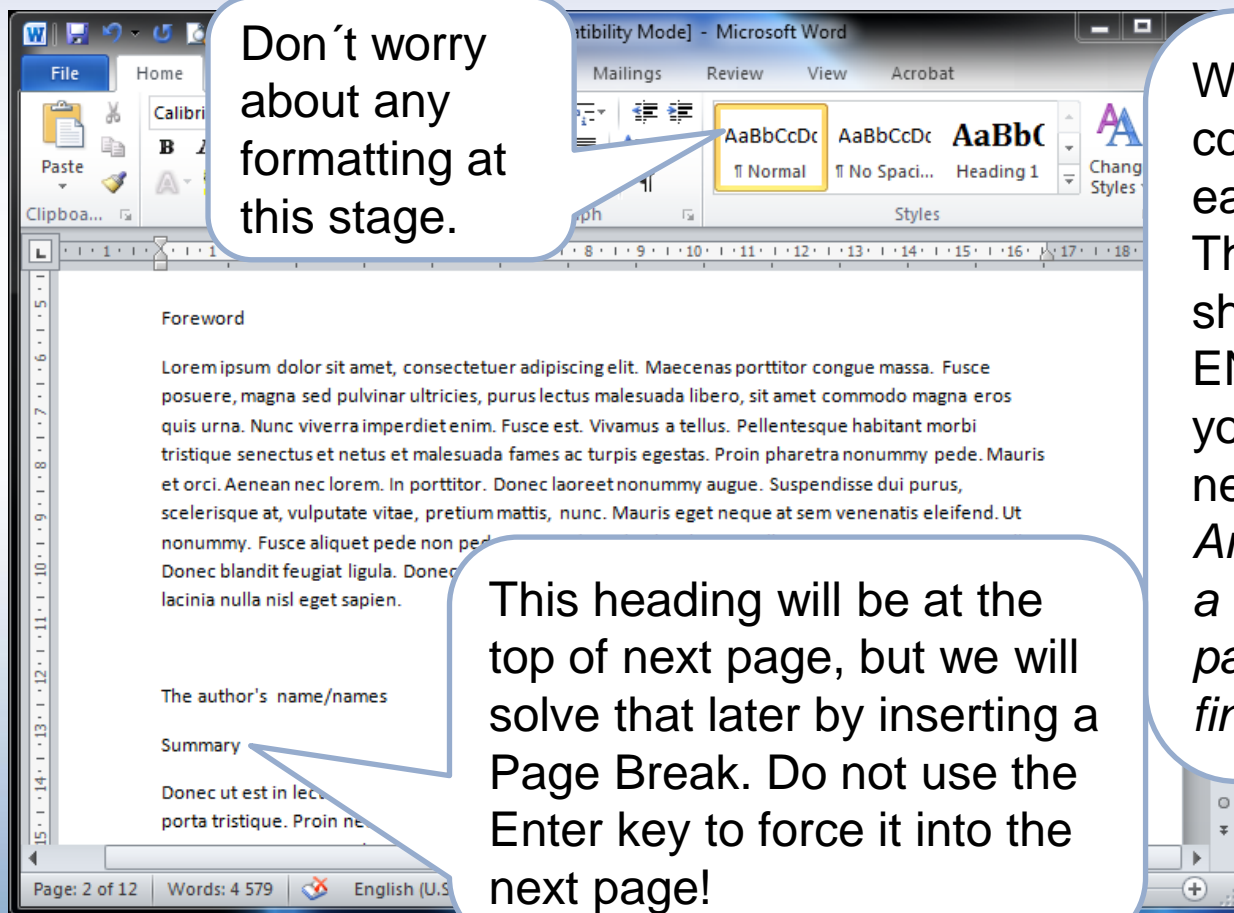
Don´t worry about any formatting at this stage.

tibility Mode] - Microsoft Word

File Home Mailings Review View Acrobat

Paste Calibri B Clipboa... ph AaBbCcDc ¶ Normal AaBbCcDc ¶ No Spaci... AaBbC Heading 1 Change Styles Styles

W co ea Th sh EN yo ne Ar a pa fir

Foreword

Lorem ipsum dolor sit amet, consectetuer adipiscing elit. Maecenas porttitor congue massa. Fusce posuere, magna sed pulvinar ultricies, purus lectus malesuada libero, sit amet commodo magna eros quis urna. Nunc viverra imperdiet enim. Fusce est. Vivamus a tellus. Pellentesque habitant morbi tristique senectus et netus et malesuada fames ac turpis egestas. Proin pharetra nonummy pede. Mauris et orci. Aenean nec lorem. In porttitor. Donec laoreet nonummy augue. Suspendisse dui purus, scelerisque at, vulputate vitae, pretium mattis, nunc. Mauris eget neque at sem venenatis eleifend. Ut nonummy. Fusce aliquet pede non pe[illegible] Donec blandit feugiat ligula. Donec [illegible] lacinia nulla nisl eget sapien.

The author's name/names

Summary

Donec ut est in lec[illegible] porta tristique. Proin ne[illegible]

This heading will be at the top of next page, but we will solve that later by inserting a Page Break. Do not use the Enter key to force it into the next page!

Page: 2 of 12 Words: 4 579 English (U.S